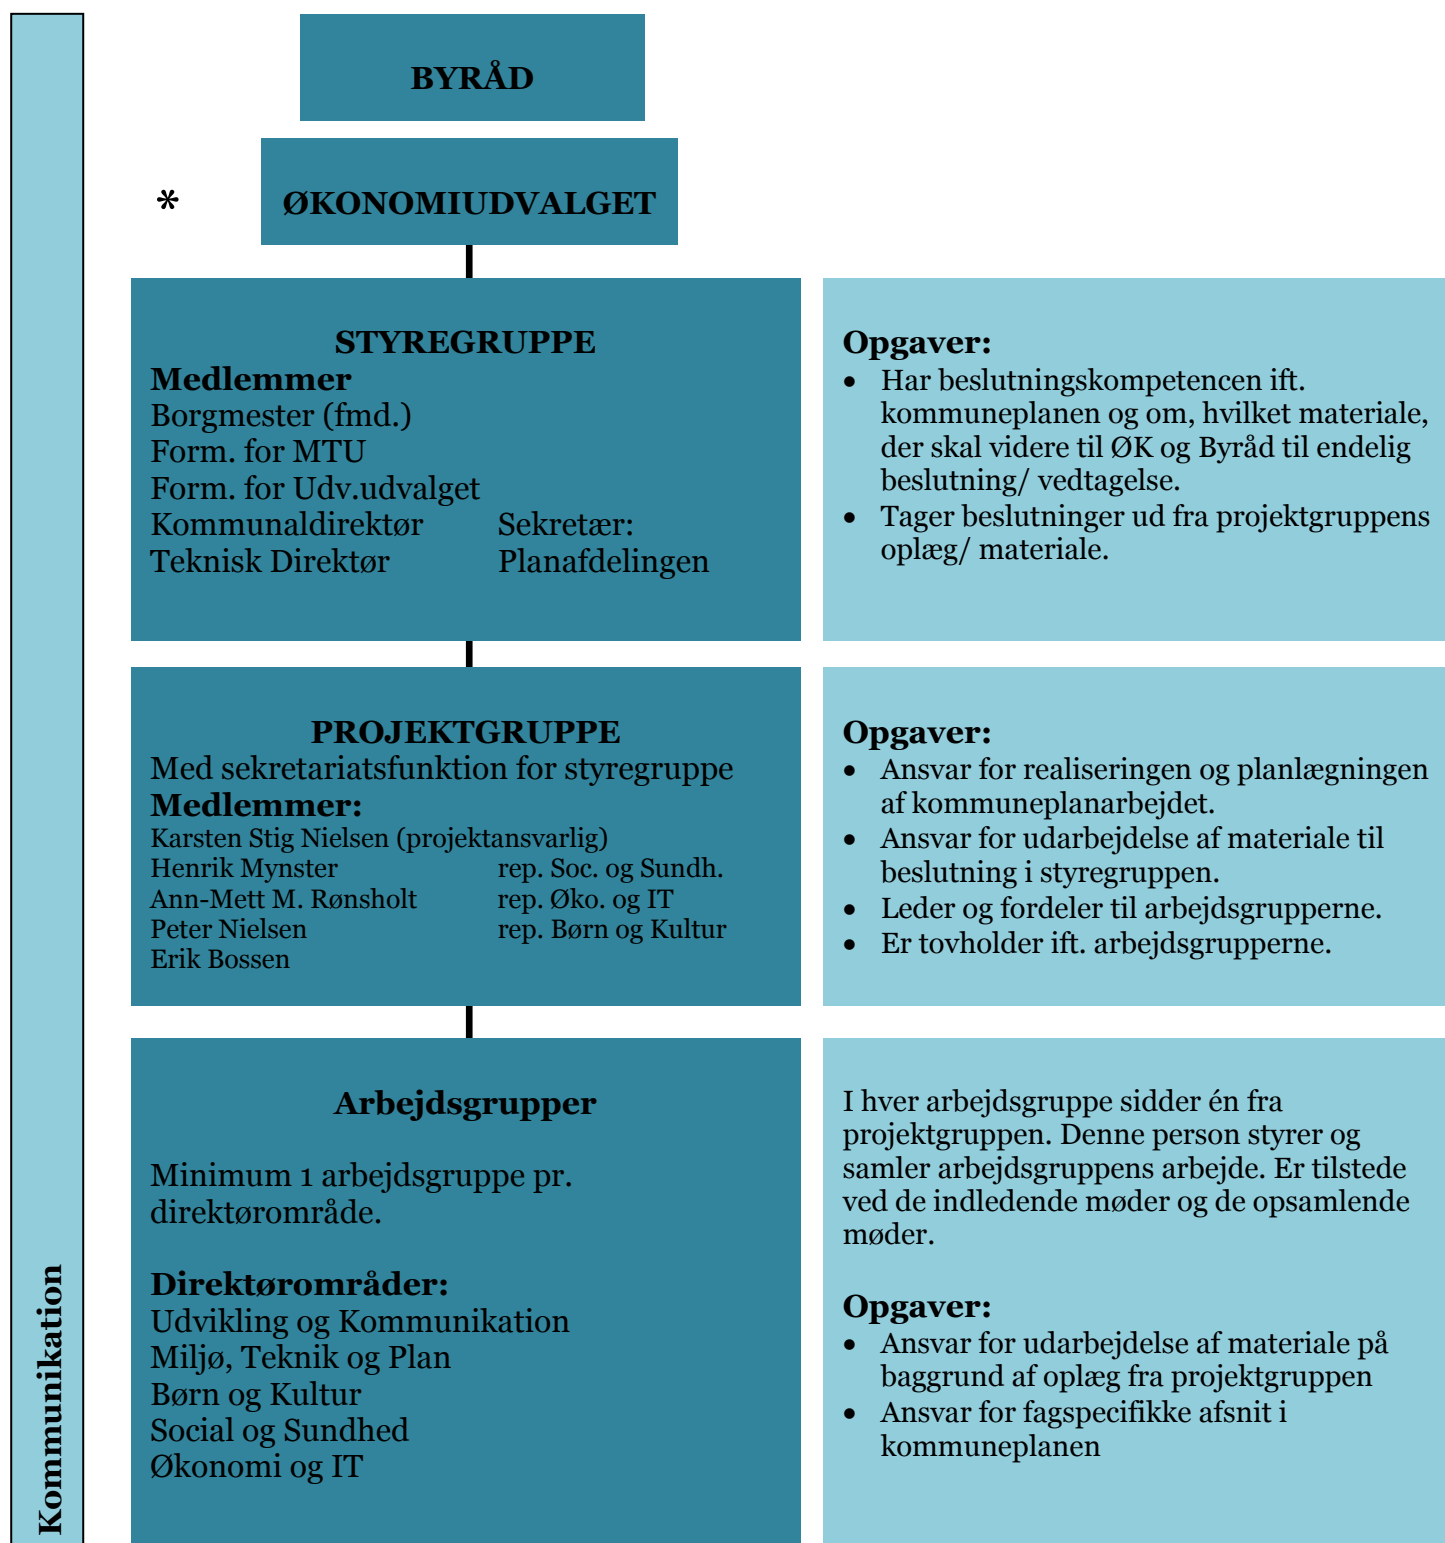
BYRÅD

*

ØKONOMIUDVALGET

STYREGRUPPE
Medlemmer
Borgmester (fmd.)
Form. for MTU
Form. for Udv.udvalget
Kommunaldirektør
Teknisk Direktør

Sekretær:
Planafdelingen

Opgaver:
- Har beslutningskompetencen ift. kommuneplanen og om, hvilket materiale, der skal videre til ØK og Byråd til endelig beslutning/ vedtagelse.
- Tager beslutninger ud fra projektgruppens oplæg/ materiale.

PROJEKTGRUPPE
Med sekretariatsfunktion for styregruppe
Medlemmer:
Karsten Stig Nielsen (projektansvarlig)
Henrik Mynster rep. Soc. og Sundh.
Ann-Mett M. Rønsholt rep. Øko. og IT
Peter Nielsen rep. Børn og Kultur
Erik Bossen

Opgaver:
- Ansvar for realiseringen og planlægningen af kommuneplanarbejdet.
- Ansvar for udarbejdelse af materiale til beslutning i styregruppen.
- Leder og fordeler til arbejdsgrupperne.
- Er tovholder ift. arbejdsgrupperne.

Arbejdsgrupper

Minimum 1 arbejdsgruppe pr. direktørområde.

Direktørområder:
Udvikling og Kommunikation
Miljø, Teknik og Plan
Børn og Kultur
Social og Sundhed
Økonomi og IT

I hver arbejdsgruppe sidder én fra projektgruppen. Denne person styrer og samler arbejdsgruppens arbejde. Er tilstede ved de indledende møder og de opsamlende møder.

Opgaver:
- Ansvar for udarbejdelse af materiale på baggrund af oplæg fra projektgruppen
- Ansvar for fagspecifikke afsnit i kommuneplanen

Kommunikation